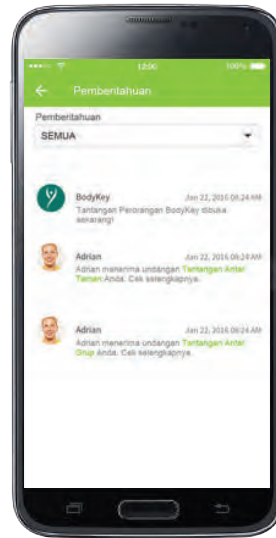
12:00 100%

Pemberitahuan

Pemberitahuan

SEMUA

BodyKey
Jan 22, 2016 08:24 AM
Tantangan Penbrangan BodyKey dibuka sekarang!

Adrian
Jan 22, 2016 08:24 AM
Adrian menerima undangan Tantangan Antar Teman Anda. Cek selengkapnya.

Adrian
Jan 22, 2016 08:24 AM
Adrian menerima undangan Tantangan Antar Grup Anda. Cek selengkapnya.